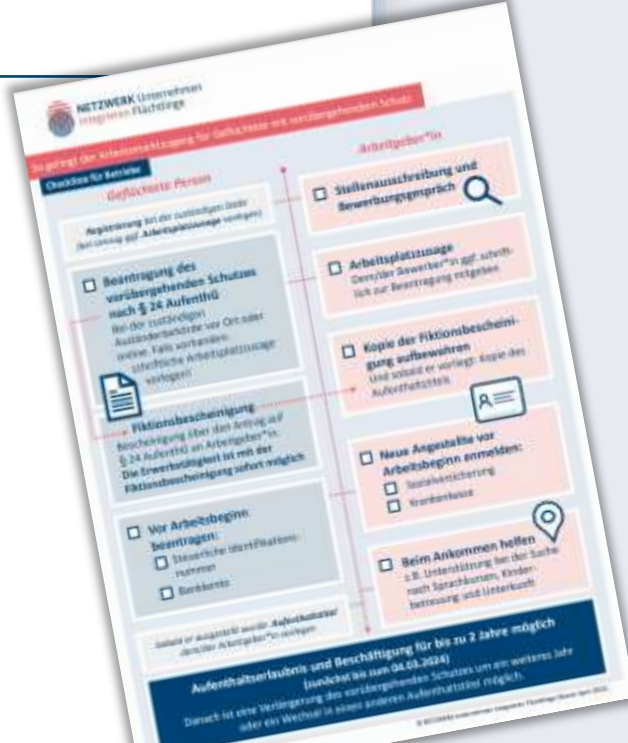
NETZWERK Unternehmen integrieren Flüchtlinge

So gelingt der Arbeitsmarktzugang für Geflüchtete mit vorübergehendem Schutz

Checkliste für Betriebe

Geflüchtete Person

Arbeitgeber*in

☐ Stellenausschreibung und Bewerbungsgespräch

Registrierung bei der zuständigen Stelle (bei Vorlage ggf. Arbeitsplatzzusage vorlegen)

☐ Arbeitsplatzzusage
Dem/der Bewerber*in ggf. schriftlich zur Beantragung mitgeben

☐ Beantragung des vorübergehenden Schutzes nach § 24 AufenthG
Bei der zuständigen Ausländerbehörde vor Ort oder online. Falls vorhanden: schriftliche Arbeitsplatzzusage vorlegen

☐ Kopie der Fiktionsbescheinigung aufbewahren
Und sobald er vorliegt: Kopie des Aufenthaltstitels

Fiktionsbescheinigung
Bescheinigung über den Antrag auf § 24 AufenthG an Arbeitgeber*in. Die Erwerbstätigkeit ist mit der Fiktionsbescheinigung sofort möglich

☐ Neue Angestellte vor Arbeitsbeginn anmelden:
☐ Sozialversicherung
☐ Krankenkasse

☐ Vor Arbeitsbeginn beantragen:
☐ Steuerliche Identifikationsnummer
☐ Bankkonto

☐ Beim Ankommen helfen
z.B. Unterstützung bei der Suche nach Sprachkursen, Kinderbetreuung und Unterkunft

Sobald er ausgestellt wurde: Aufenthaltstitel dem/der Arbeitgeber*in vorlegen

Aufenthaltserlaubnis und Beschäftigung für bis zu 2 Jahre möglich
(zunächst bis zum 04.03.2024)
Danach ist eine Verlängerung des vorübergehenden Schutzes um ein weiteres Jahr oder ein Wechsel in einen anderen Aufenthaltstitel möglich.

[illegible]